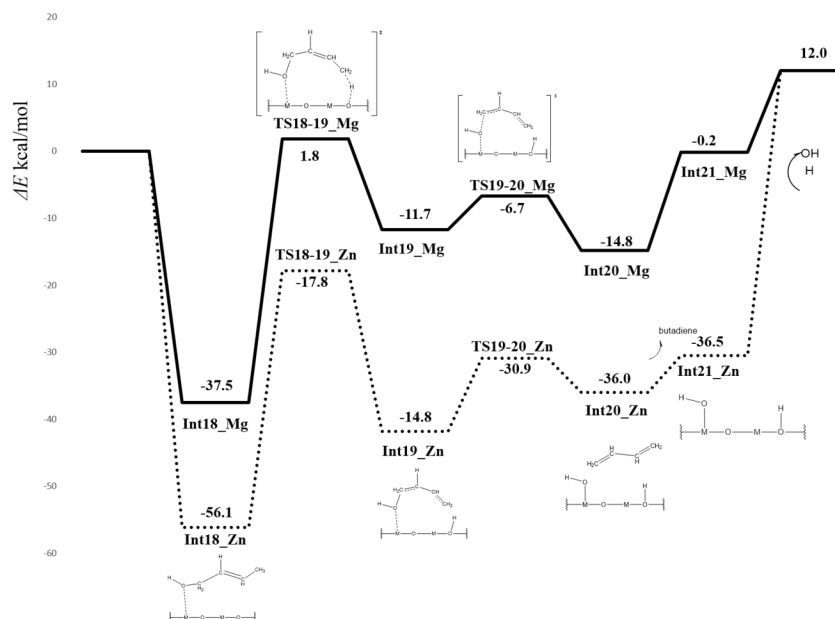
20

10

0

-10

-20

-30

-40

-50

-60

$\Delta E$ kcal/mol

TS18-19_Mg
1.8

Int19_Mg
-11.7

TS19-20_Mg
-6.7

-14.8
Int20_Mg

-0.2
Int21_Mg

12.0

OH
H

TS18-19_Zn
-17.8

-37.5
Int18_Mg

-56.1
Int18_Zn

-14.8
Int19_Zn

TS19-20_Zn
-30.9

-36.0
Int20_Zn

butadiene

-36.5
Int21_Zn

H
O
M O M O
H